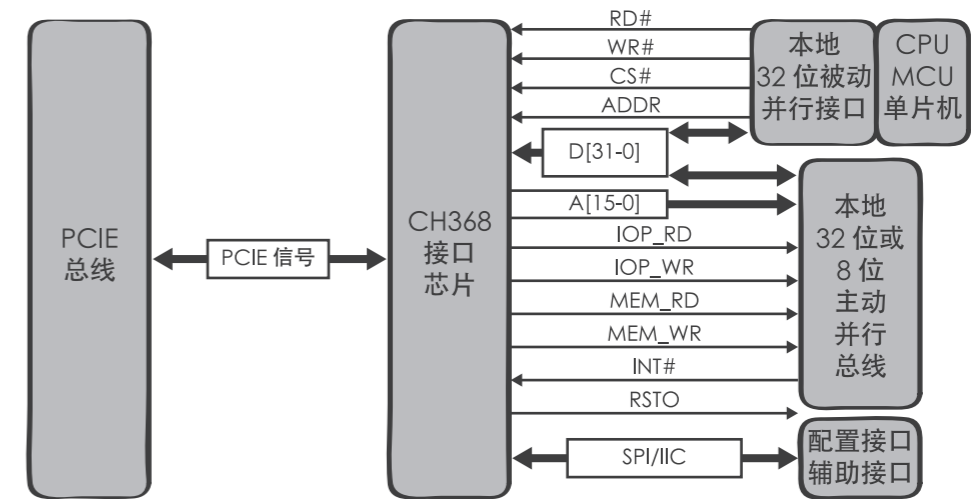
PCIE
总线

PCIE 信号

CH368
接口
芯片

RD#
WR#
CS#
ADDR
D[31-0]
A[15-0]
IOP_RD
IOP_WR
MEM_RD
MEM_WR
INT#
RSTO
SPI/IIC

本地
32 位被动
并行接口

CPU
MCU
单片机

本地
32 位或
8 位
主动
并行
总线

配置接口
辅助接口